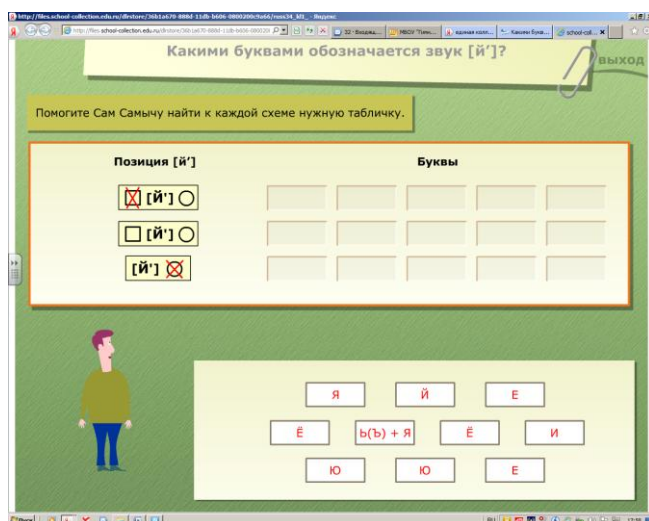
http://files.school-collection.edu.ru/dlrstore/36b1a670-888d-11db-b606-0800200c9a66/russ34_k01_ - Яндекс

Какими буквами обозначается звук [й']?

выход

Помогите Сам Самычу найти к каждой схеме нужную табличку.

Позиция [й']

Буквы

[й']

[й']

[й']

Я

Й

Е

Ё

Ь(Ъ) + Я

Ё

И

Ю

Ю

Е